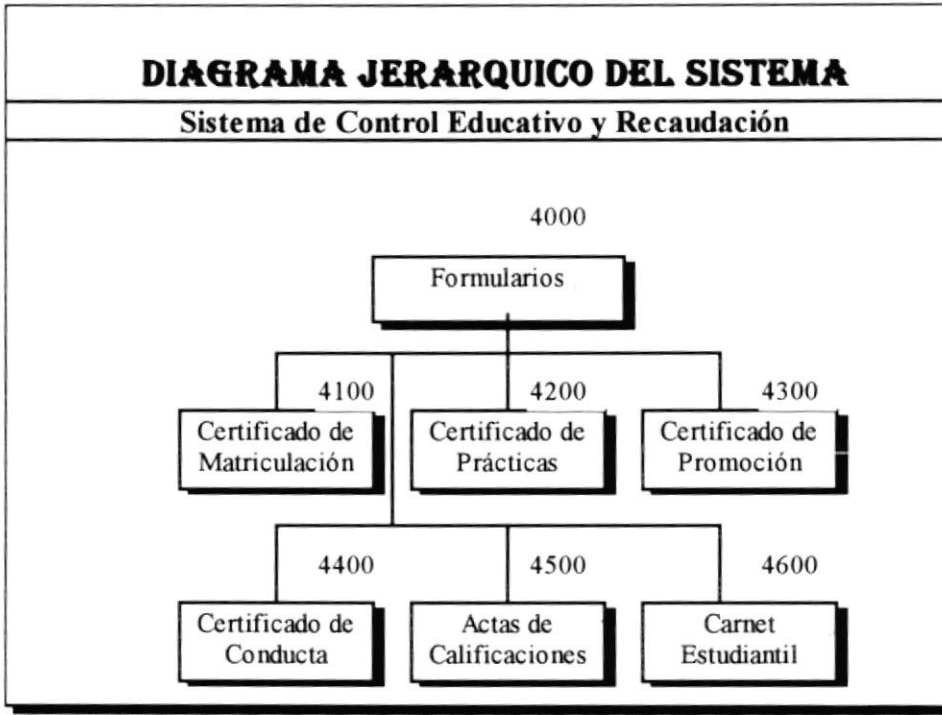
DIAGRAMA JERARQUICO DEL SISTEMA

Sistema de Control Educativo y Recaudación

4000

Formularios

4100

Certificado de Matriculación

4200

Certificado de Prácticas

4300

Certificado de Promoción

4400

Certificado de Conducta

4500

Actas de Calificaciones

4600

Carnet Estudiantil